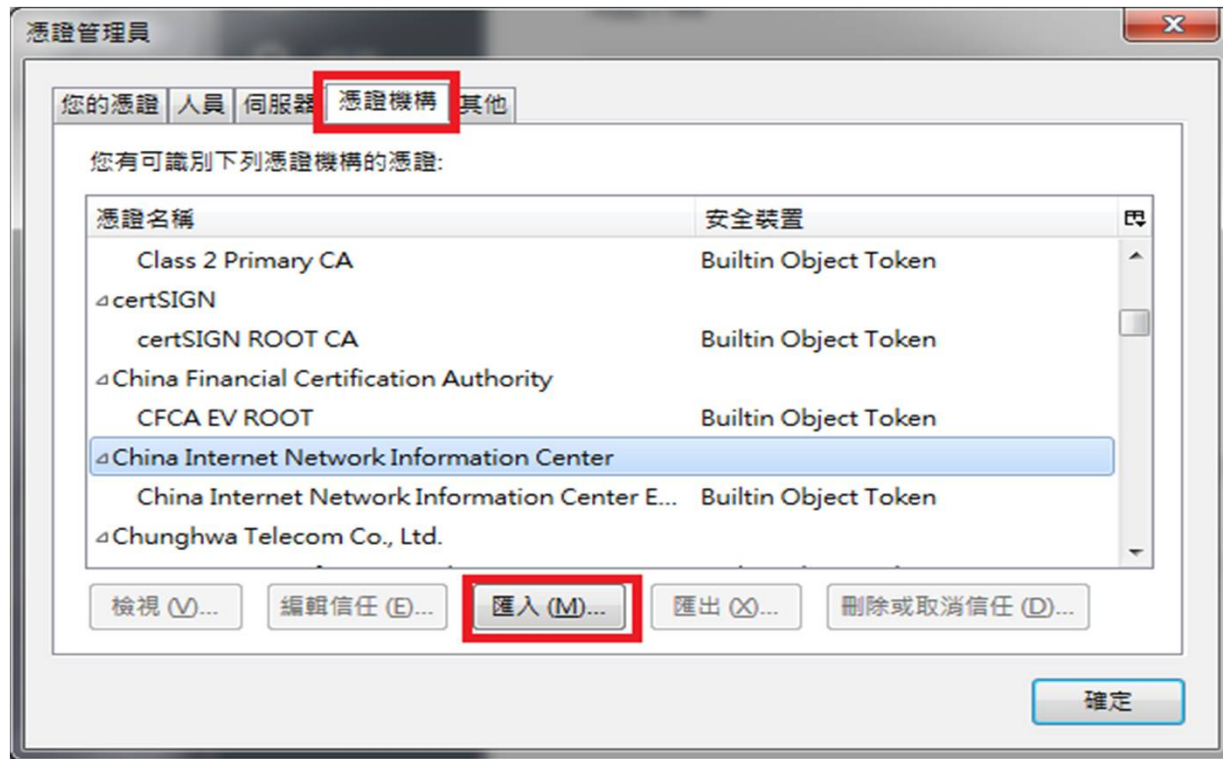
憑證管理員

您的憑證 | 人員 | 伺服器 | 憑證機構 | 其他

您有可識別下列憑證機構的憑證:

| 憑證名稱 | 安全裝置 |
|---|---|
| Class 2 Primary CA | Builtin Object Token |
| ⊿certSIGN | |
| certSIGN ROOT CA | Builtin Object Token |
| ⊿China Financial Certification Authority | |
| CFCA EV ROOT | Builtin Object Token |
| ⊿China Internet Network Information Center | |
| China Internet Network Information Center E... | Builtin Object Token |
| ⊿Chunghwa Telecom Co., Ltd. | |

檢視 (V)... | 編輯信任 (E)... | 匯入 (M)... | 匯出 (X)... | 刪除或取消信任 (D)...

確定